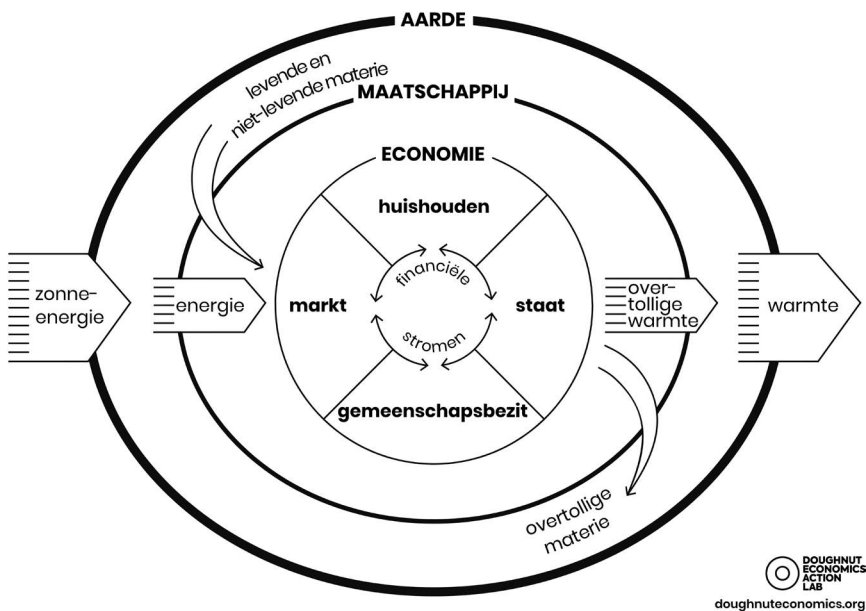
AARDE

levende en niet-levende materie

MAATSCHAPPIJ

ECONOMIE

huishouden

zonne-energie

energie

markt

financiële stromen

staat

over-tollige warmte

warmte

gemeenschapsbezit

overtollige materie

DOUGHNUT ECONOMICS ACTION LAB
doughnuteconomics.org